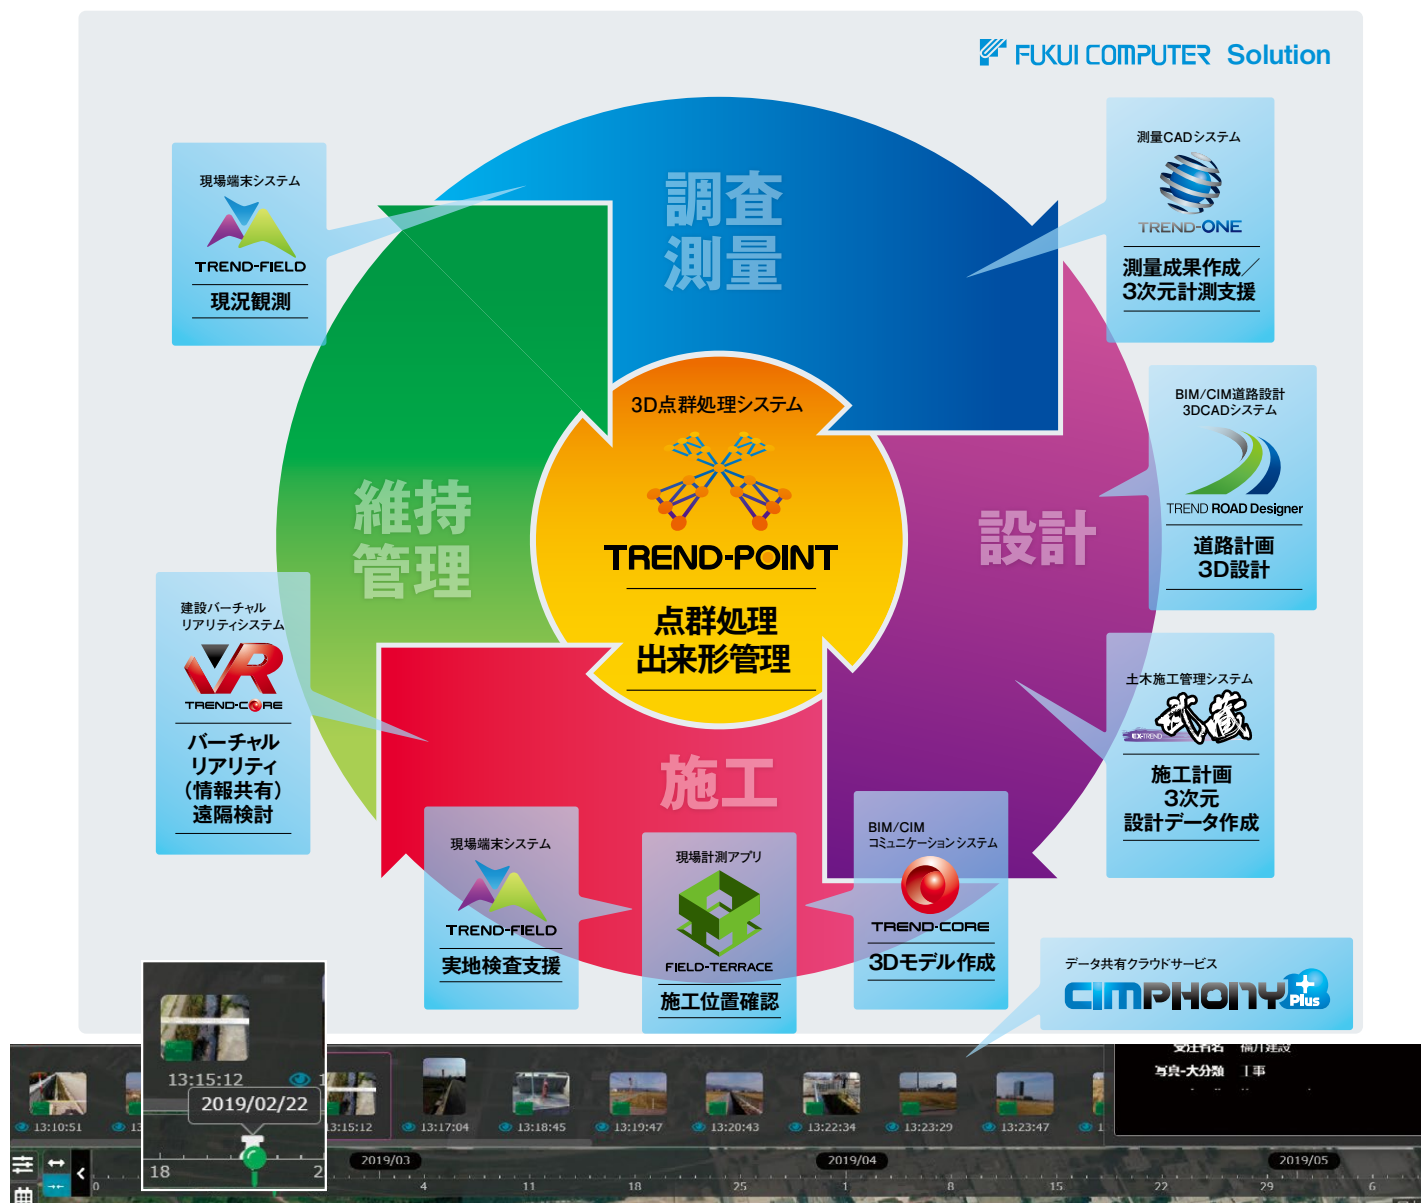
FUKUI COMPUTER Solution

現場端末システム
TREND-FIELD
現況観測

調査
測量

測量CADシステム
TREND-ONE
測量成果作成／3次元計測支援

3D点群処理システム
TREND-POINT
点群処理
出来形管理

維持
管理

設計

BIM/CIM道路設計
3DCADシステム
TREND ROAD Designer
道路計画
3D設計

建設バーチャルリアリティシステム
VR
TREND-CORE
バーチャルリアリティ（情報共有）遠隔検討

土木施工管理システム
EX-TREND 武蔵
施工計画
3次元
設計データ作成

施工

現場端末システム
TREND-FIELD
実地検査支援

現場計測アプリ
FIELD-TERRACE
施工位置確認

BIM/CIM
コミュニケーションシステム
TREND-CORE
3Dモデル作成

データ共有クラウドサービス
CIMPHONY Plus

13:15:12
2019/02/22
13:10:51
13:15:12
13:17:04
13:18:45
13:19:47
13:20:43
13:22:34
13:23:29
13:23:47
18
2019/03
4
11
18
25
2019/04
1
8
15
22
29
2019/05
6
受注者名 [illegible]
写真-大分類 工事